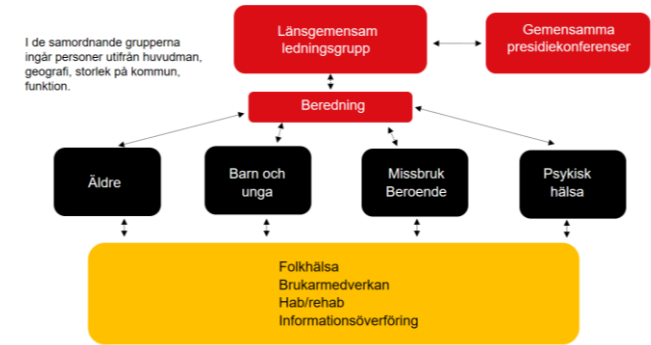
I de samordnande grupperna ingår personer utifrån huvudman, geografi, storlek på kommun, funktion.

Länsgemensam ledningsgrupp

Gemensamma presidiekonferenser

Beredning

Äldre

Barn och unga

Missbruk Beroende

Psykisk hälsa

Folkhälsa
Brukarmedverkan
Hab/rehab
Informationsöverföring